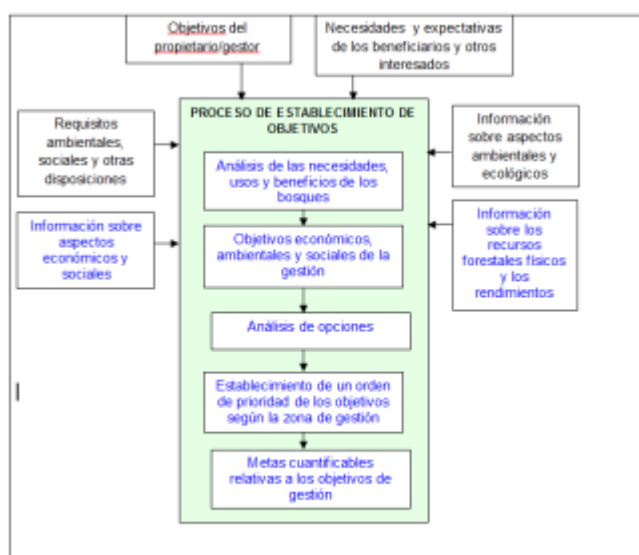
Objetivos del propietario/gestor

Necesidades y expectativas de los beneficiarios y otros interesados

Requisitos ambientales, sociales y otras disposiciones

Información sobre aspectos económicos y sociales

PROCESO DE ESTABLECIMIENTO DE OBJETIVOS

Análisis de las necesidades, usos y beneficios de los bosques

Objetivos económicos, ambientales y sociales de la gestión

Análisis de opciones

Establecimiento de un orden de prioridad de los objetivos según la zona de gestión

Metas cuantificables relativas a los objetivos de gestión

Información sobre aspectos ambientales y ecológicos

Información sobre los recursos forestales físicos y los rendimientos